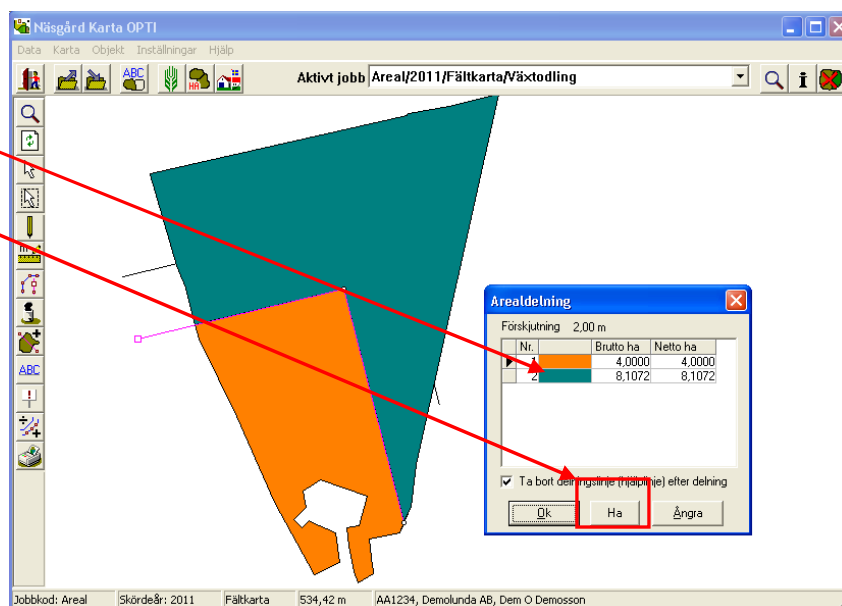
Näsgård Karta OPTI

Data Karta Objekt Inställningar Hjälp

ABC

Aktivt jobb Areal/2011/Fältkarta/Växtodling

ABC

Arealdelning

Förskjutning 2,00 m

| | Nr. | | Brutto ha | Netto ha |
|---|---|---|---|---|
| ▶ | 1 | | 4,0000 | 4,0000 |
| | 2 | | 8,1072 | 8,1072 |

Ta bort delningslinje (hjälplinje) efter delning

Ok Ha Ångra

Jobbkod: Areal Skördeår: 2011 Fältkarta 534,42 m AA1234, Demolunda AB, Dem O Demosson